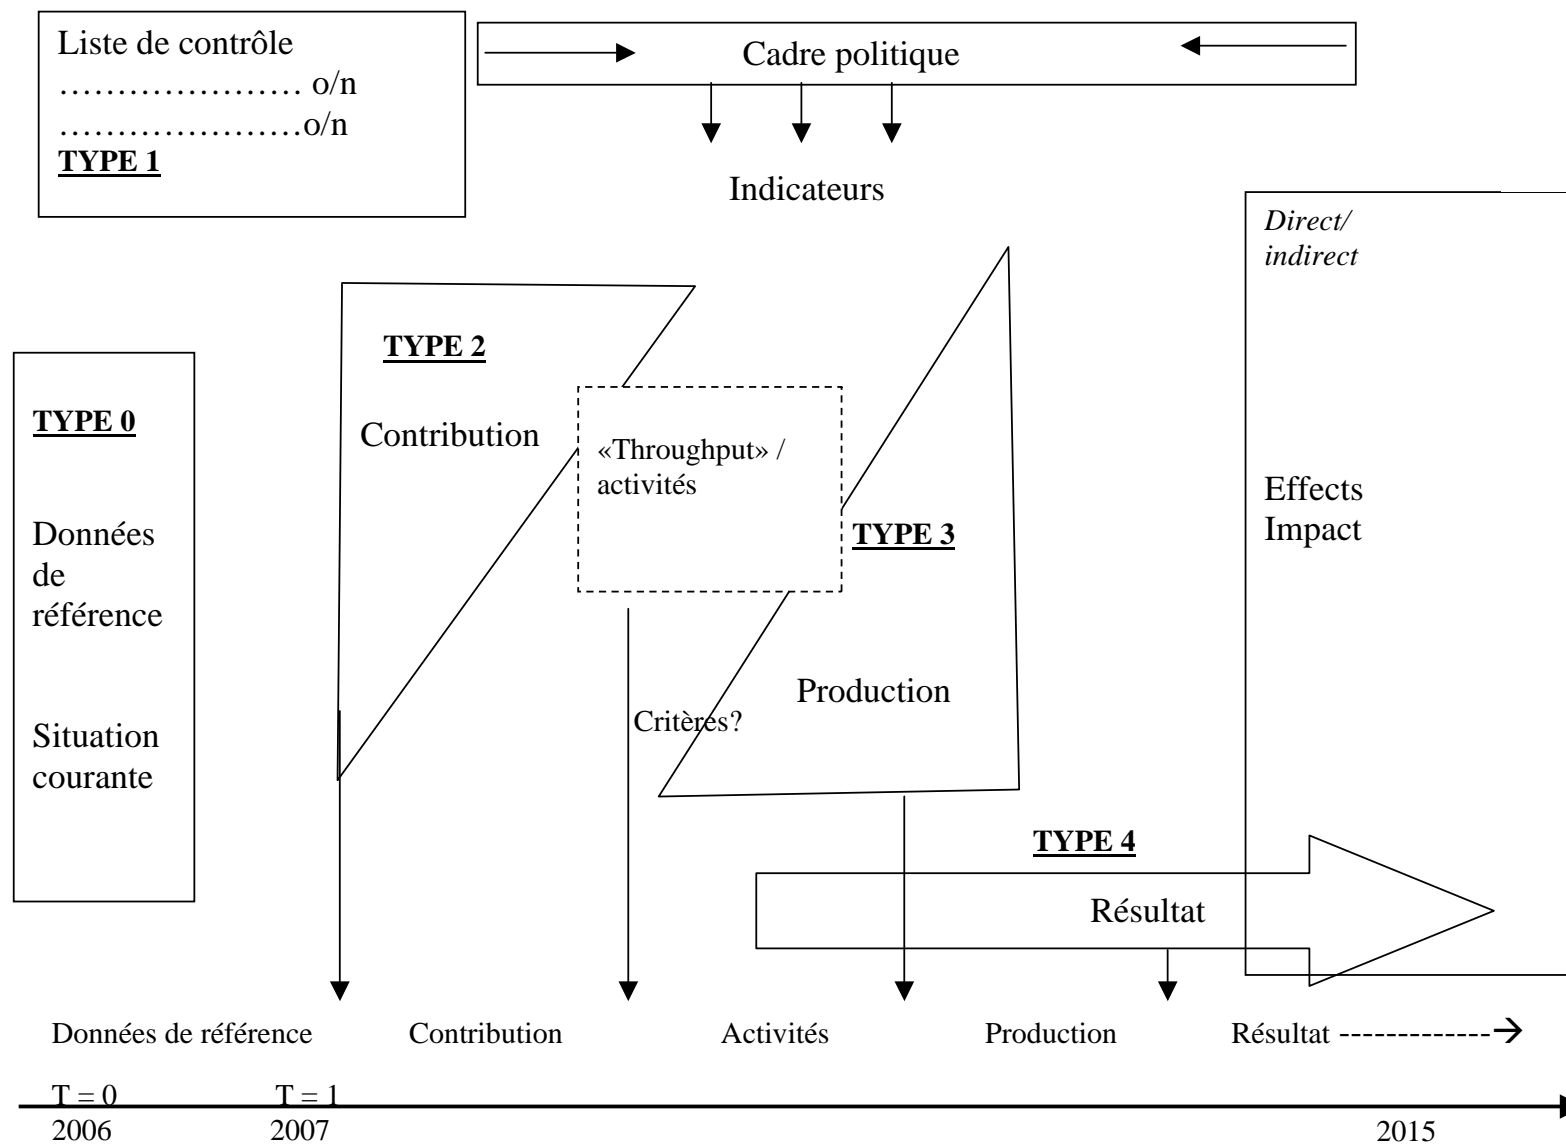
Liste de contrôle
………………… o/n
…………………o/n
TYPE 1

Cadre politique

Indicateurs

Direct/ indirect

TYPE 2

Contribution

«Throughput» / activités

TYPE 0

Données de référence

Situation courante

TYPE 3

Effects Impact

Production

Critères?

TYPE 4

Résultat

Données de référence Contribution Activités Production Résultat ------------→

T = 0 T = 1
2006 2007 2015